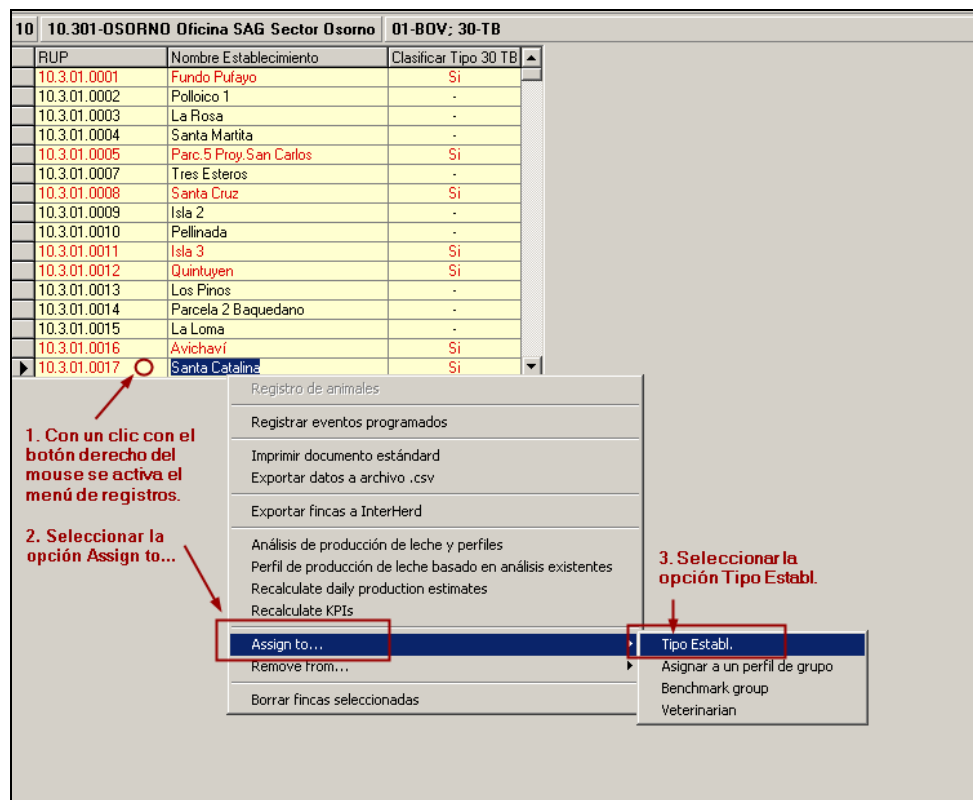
10 | 10.301-OSORNO Oficina SAG Sector Osorno | 01-BOV; 30-TB

| RUP | Nombre Establecimiento | Clasificar Tipo 30 TB |
|---|---|---|
| 10.3.01.0001 | Fundo Pufayo | Si |
| 10.3.01.0002 | Polloico 1 | - |
| 10.3.01.0003 | La Rosa | - |
| 10.3.01.0004 | Santa Martita | - |
| 10.3.01.0005 | Parc.5 Proy.San Carlos | Si |
| 10.3.01.0007 | Tres Esteros | - |
| 10.3.01.0008 | Santa Cruz | Si |
| 10.3.01.0009 | Isla 2 | - |
| 10.3.01.0010 | Pellinada | - |
| 10.3.01.0011 | Isla 3 | Si |
| 10.3.01.0012 | Quintuyen | Si |
| 10.3.01.0013 | Los Pinos | - |
| 10.3.01.0014 | Parcela 2 Baquedano | - |
| 10.3.01.0015 | La Loma | - |
| 10.3.01.0016 | Avichaví | Si |
| 10.3.01.0017 | Santa Catalina | Si |

Registro de animales
Registrar eventos programados
Imprimir documento estándard
Exportar datos a archivo .csv
Exportar fincas a InterHerd
Análisis de producción de leche y perfiles
Perfil de producción de leche basado en análisis existentes
Recalculate daily production estimates
Recalculate KPIs
Assign to...
Remove from...
Borrar fincas seleccionadas

Tipo Establ.
Asignar a un perfil de grupo
Benchmark group
Veterinarian

1. Con un clic con el botón derecho del mouse se activa el menú de registros.

2. Seleccionar la opción Assign to...

3. Seleccionar la opción Tipo Establ.